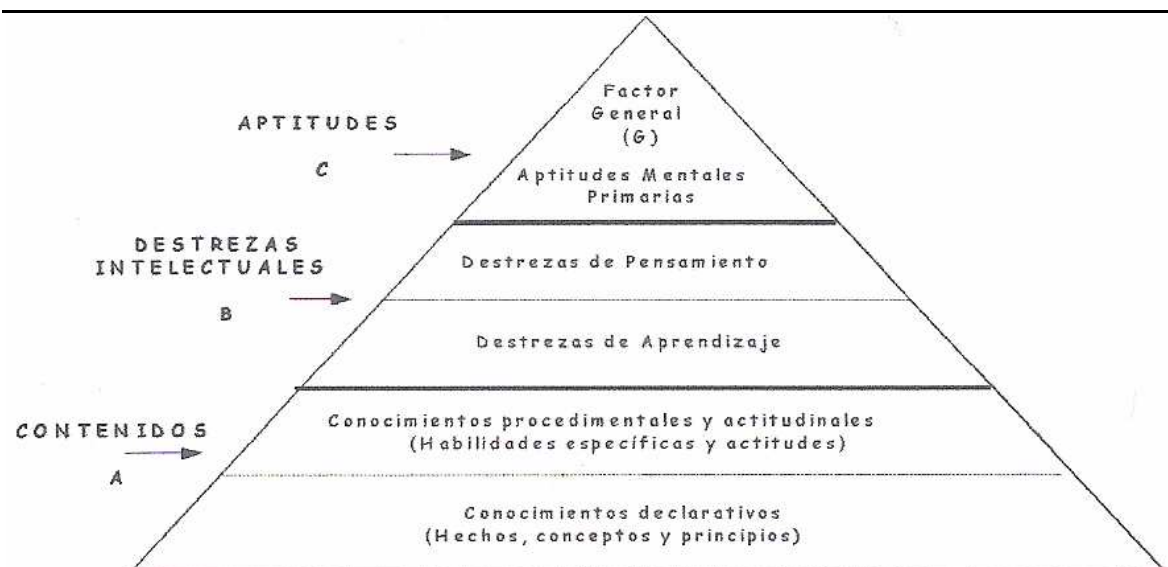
Factor
General
(G)

APTITUDES

C

Aptitudes Mentales
Primarias

DESTREZAS
INTELECTUALES

B

Destrezas de Pensamiento

Destrezas de Aprendizaje

CONTENIDOS

A

Conocimientos procedimentales y actitudinales
(Habilidades específicas y actitudes)

Conocimientos declarativos
(Hechos, conceptos y principios)